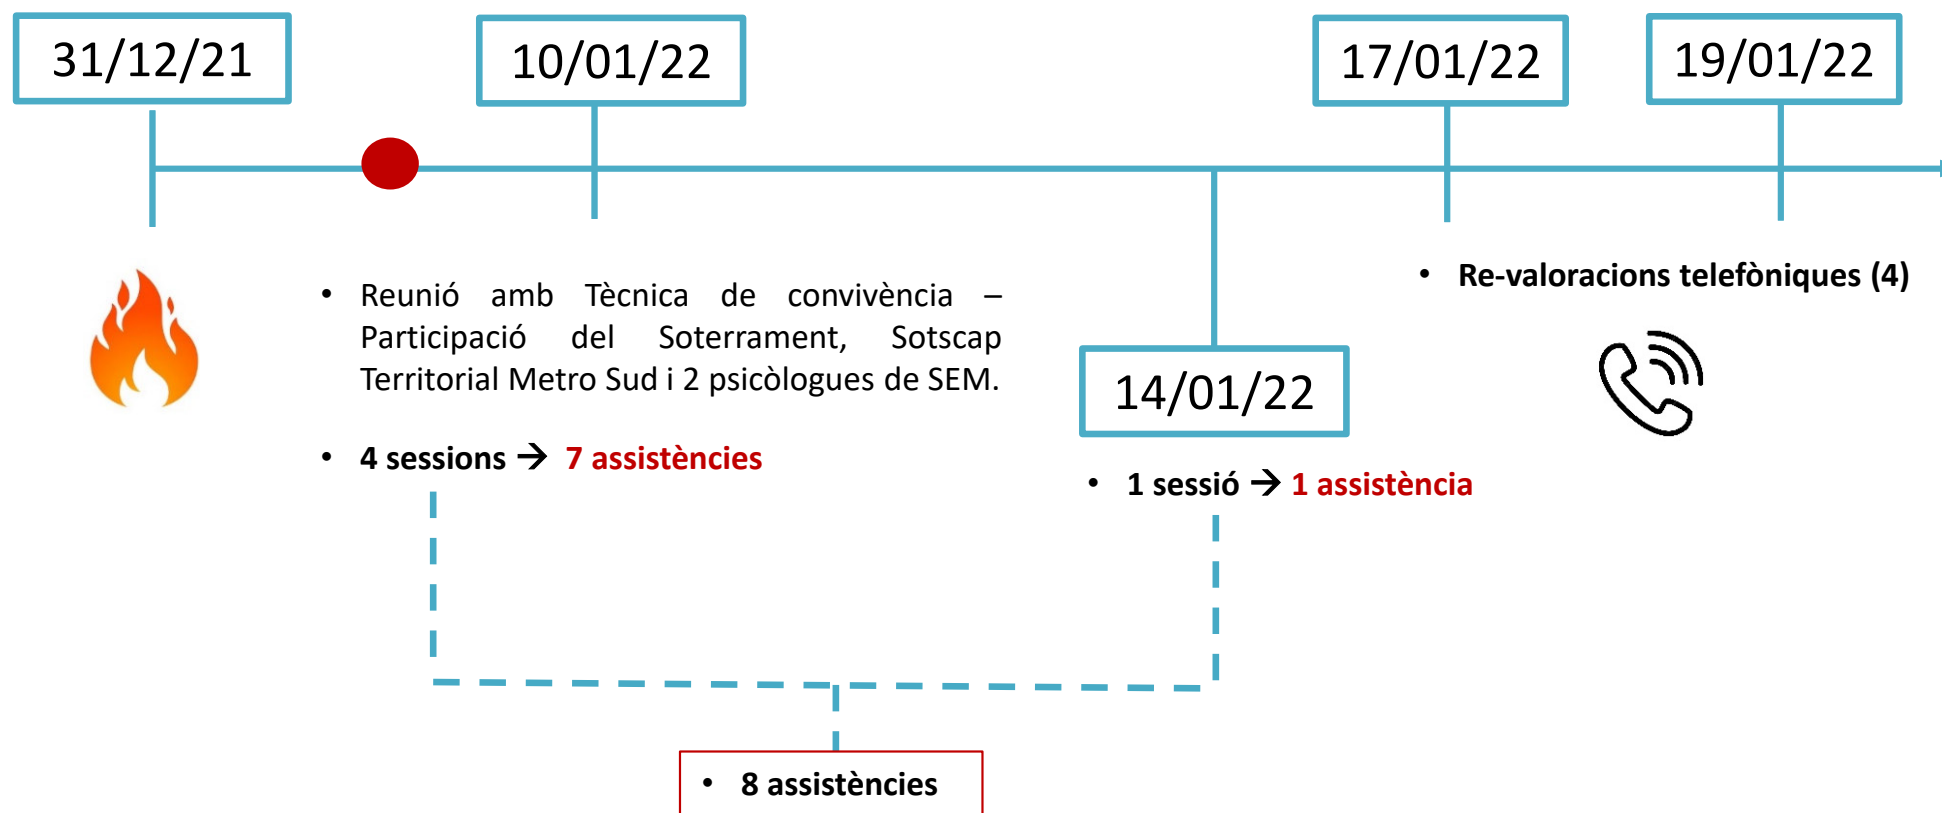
31/12/21

10/01/22

17/01/22

19/01/22

- Reunió amb Tècnica de convivència – Participació del Soterrament, Sotscap Territorial Metro Sud i 2 psicòlogues de SEM.

- 4 sessions → 7 assistències

14/01/22

- 1 sessió → 1 assistència

- Re-valoracions telefòniques (4)

- 8 assistències